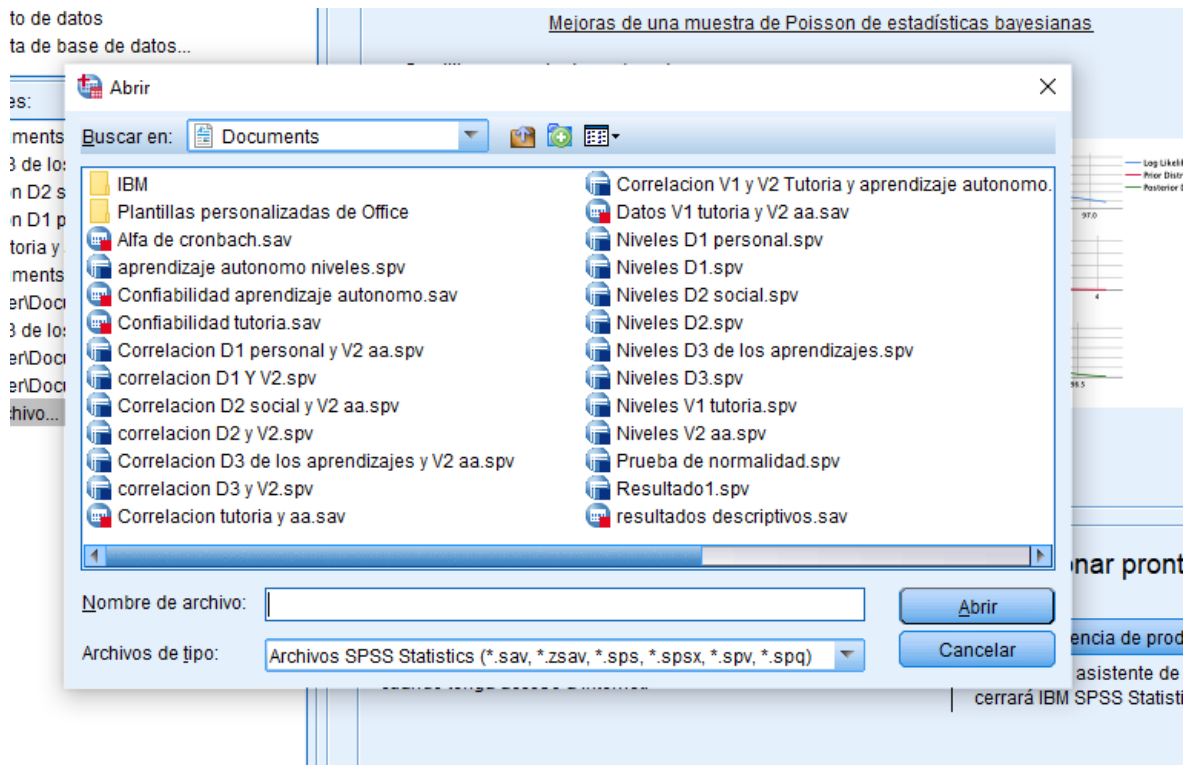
to de datos
ta de base de datos...

es:
ments
3 de los
n D2 s
n D1 p
toria y
ments
er\Docu
3 de los
er\Docu
er\Docu
chivo...

Mejoras de una muestra de Poisson de estadísticas bayesianas

Abrir

Buscar en: Documents

IBM
Plantillas personalizadas de Office
Alfa de cronbach.sav
aprendizaje autonomo niveles.spv
Confiabilidad aprendizaje autonomo.sav
Confiabilidad tutoria.sav
Correlacion D1 personal y V2 aa.spv
correlacion D1 Y V2.spv
Correlacion D2 social y V2 aa.spv
correlacion D2 y V2.spv
Correlacion D3 de los aprendizajes y V2 aa.spv
correlacion D3 y V2.spv
Correlacion tutoria y aa.sav
Correlacion V1 y V2 Tutoria y aprendizaje autonomo.
Datos V1 tutoria y V2 aa.sav
Niveles D1 personal.spv
Niveles D1.spv
Niveles D2 social.spv
Niveles D2.spv
Niveles D3 de los aprendizajes.spv
Niveles D3.spv
Niveles V1 tutoria.spv
Niveles V2 aa.spv
Prueba de normalidad.spv
Resultado1.spv
resultados descriptivos.sav

Nombre de archivo:
Archivos de tipo: Archivos SPSS Statistics (*.sav, *.zsav, *.sps, *.spsx, *.spv, *.spq)

Abrir
Cancelar

Log Likeli
Prior Distr
Posterior D
97.0
4
98.5

onar pront
encia de prod
asistente de
cerrará IBM SPSS Statisti